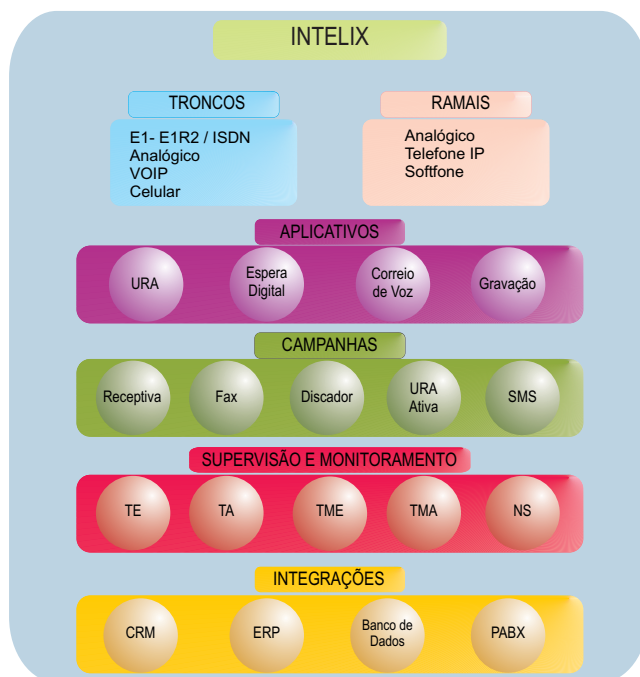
INTELIX

TRONCOS

E1- E1R2 / ISDN
Analógico
VOIP
Celular

RAMAIS

Analógico
Telefone IP
Softfone

APLICATIVOS

URA

Espera Digital

Correio de Voz

Gravação

CAMPANHAS

Receptiva

Fax

Discador

URA Ativa

SMS

SUPERVISÃO E MONITORAMENTO

TE

TA

TME

TMA

NS

INTEGRAÇÕES

CRM

ERP

Banco de Dados

PABX